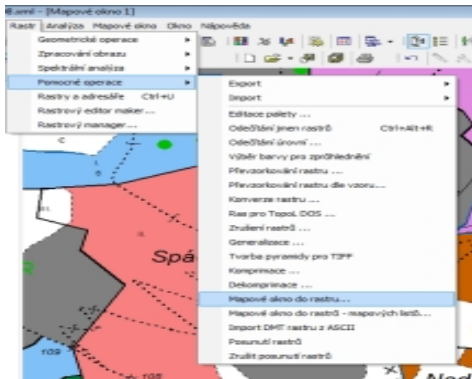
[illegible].xml - [Mapové okno 1]

Rastr Analýza Mapové okno Okno Nápověda

Geometrické operace
Zpracování obrazu
Spektrální analýza
Pomocné operace
Rastry a adresáře Ctrl+U
Rastrový editor maker...
Rastrový manager...

Export
Import
Editace palety ...
Odeštění jmen rastrů Ctrl+Alt+R
Odeštění úrovní ...
Výběr barvy pro zprůhlednění
Převzorkování rastru ...
Převzorkování rastru dle vzoru...
Konverze rastru ...
Ras pro TopoL DOS ...
Zrušení rastrů ...
Generalizace ...
Tvorba pyramidy pro TIFF
Komprimace ...
Dekomprimace ...
Mapové okno do rastru...
Mapové okno do rastrů - mapových listů...
Import DMT rastru z ASCII
Posunutí rastrů
Zrušit posunutí rastrů

Spá

c

108